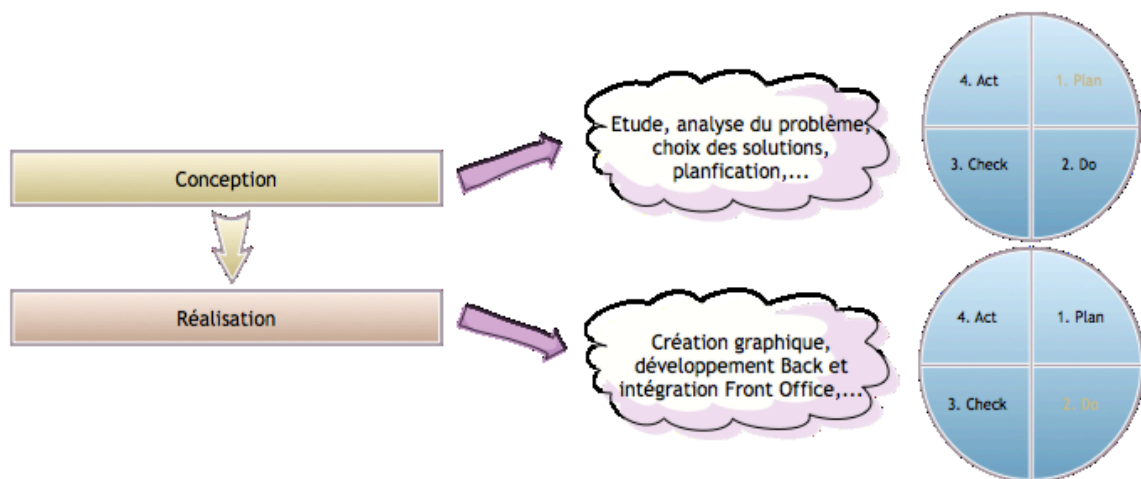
Conception

Réalisation

Etude, analyse du problème, choix des solutions, planfication,...

Création graphique, développement Back et intégration Front Office,...

4. Act

1. Plan

3. Check

2. Do

4. Act

1. Plan

3. Check

2. Do